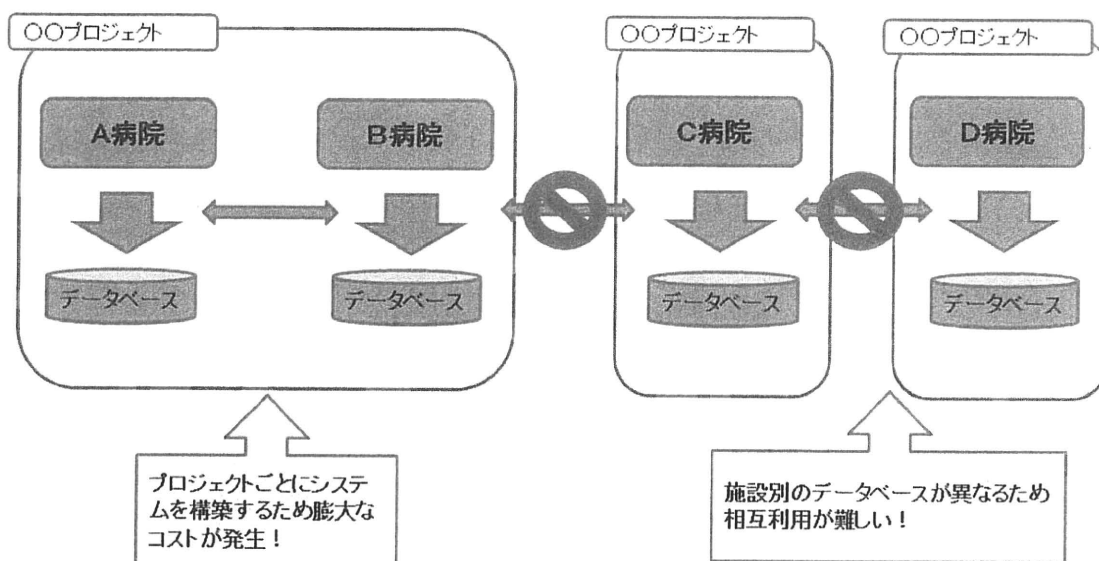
○○プロジェクト

A病院

B病院

データベース

データベース

○○プロジェクト

C病院

データベース

○○プロジェクト

D病院

データベース

プロジェクトごとにシステムを構築するため膨大なコストが発生！

施設別のデータベースが異なるため相互利用が難しい！